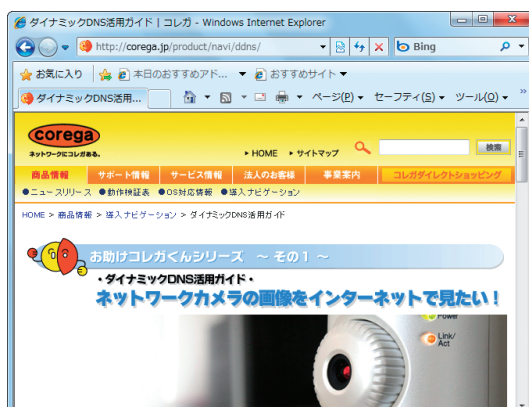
ダイナミックDNS活用ガイド | コレガ - Windows Internet Explorer

http://corega.jp/product/navi/ddns/

Bing

お気に入り

本日のおすすめアド...

おすすめサイト

ダイナミックDNS活用...

ページ(P)

セーフティ(S)

ツール(O)

corega

ネットワークにコレガある。

HOME

サイトマップ

検索

商品情報

サポート情報

サービス情報

法人のお客様

事業案内

コレガダイレクトショッピング

ニュースリリース

動作検証表

OS対応情報

導入ナビゲーション

HOME > 商品情報 > 導入ナビゲーション > ダイナミックDNS活用ガイド

お助けコレガくんシリーズ 〜 その1 〜

・ダイナミックDNS活用ガイド・

ネットワークカメラの画像をインターネットで見たい！

Power

Link/Act